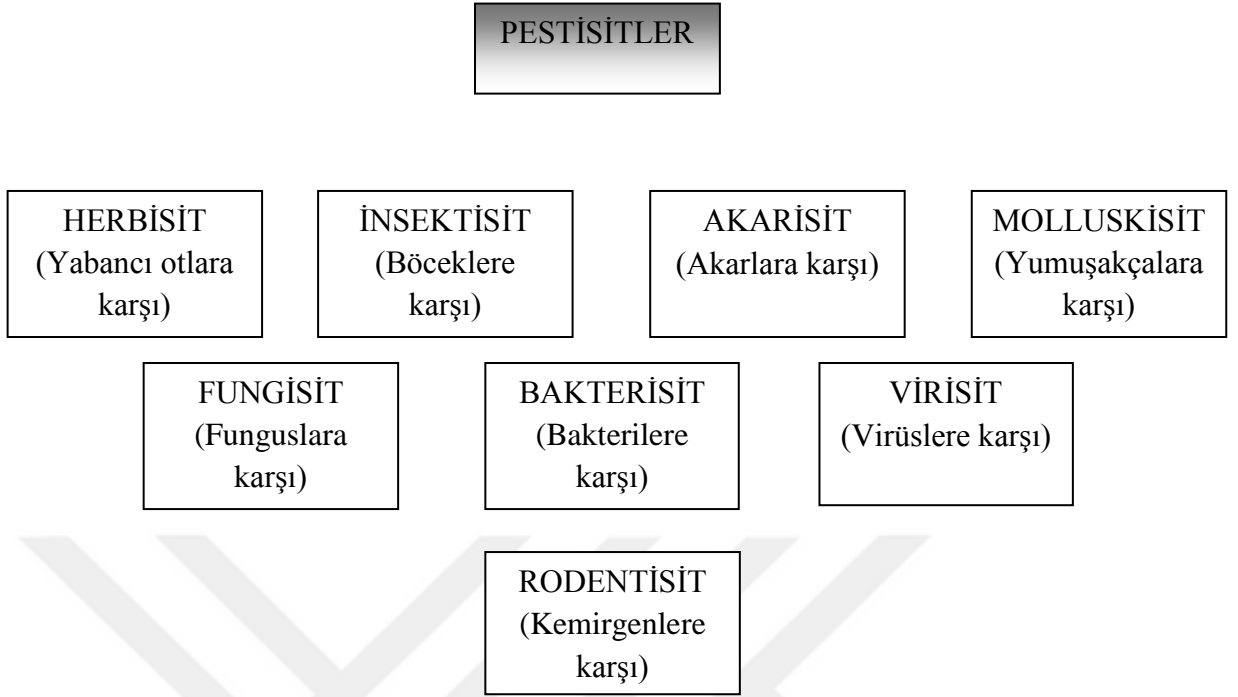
PESTİSİTLER

HERBİSİT (Yabancı otlara karşı)

İNSEKTİSİT (Böceklere karşı)

AKARİSİT (Akarlara karşı)

MOLLUSKİSİT (Yumuşakçalara karşı)

FUNGİSİT (Funguslara karşı)

BAKTERİSİT (Bakterilere karşı)

VİRİSİT (Virüslere karşı)

RODENTİSİT (Kemirgenlere karşı)